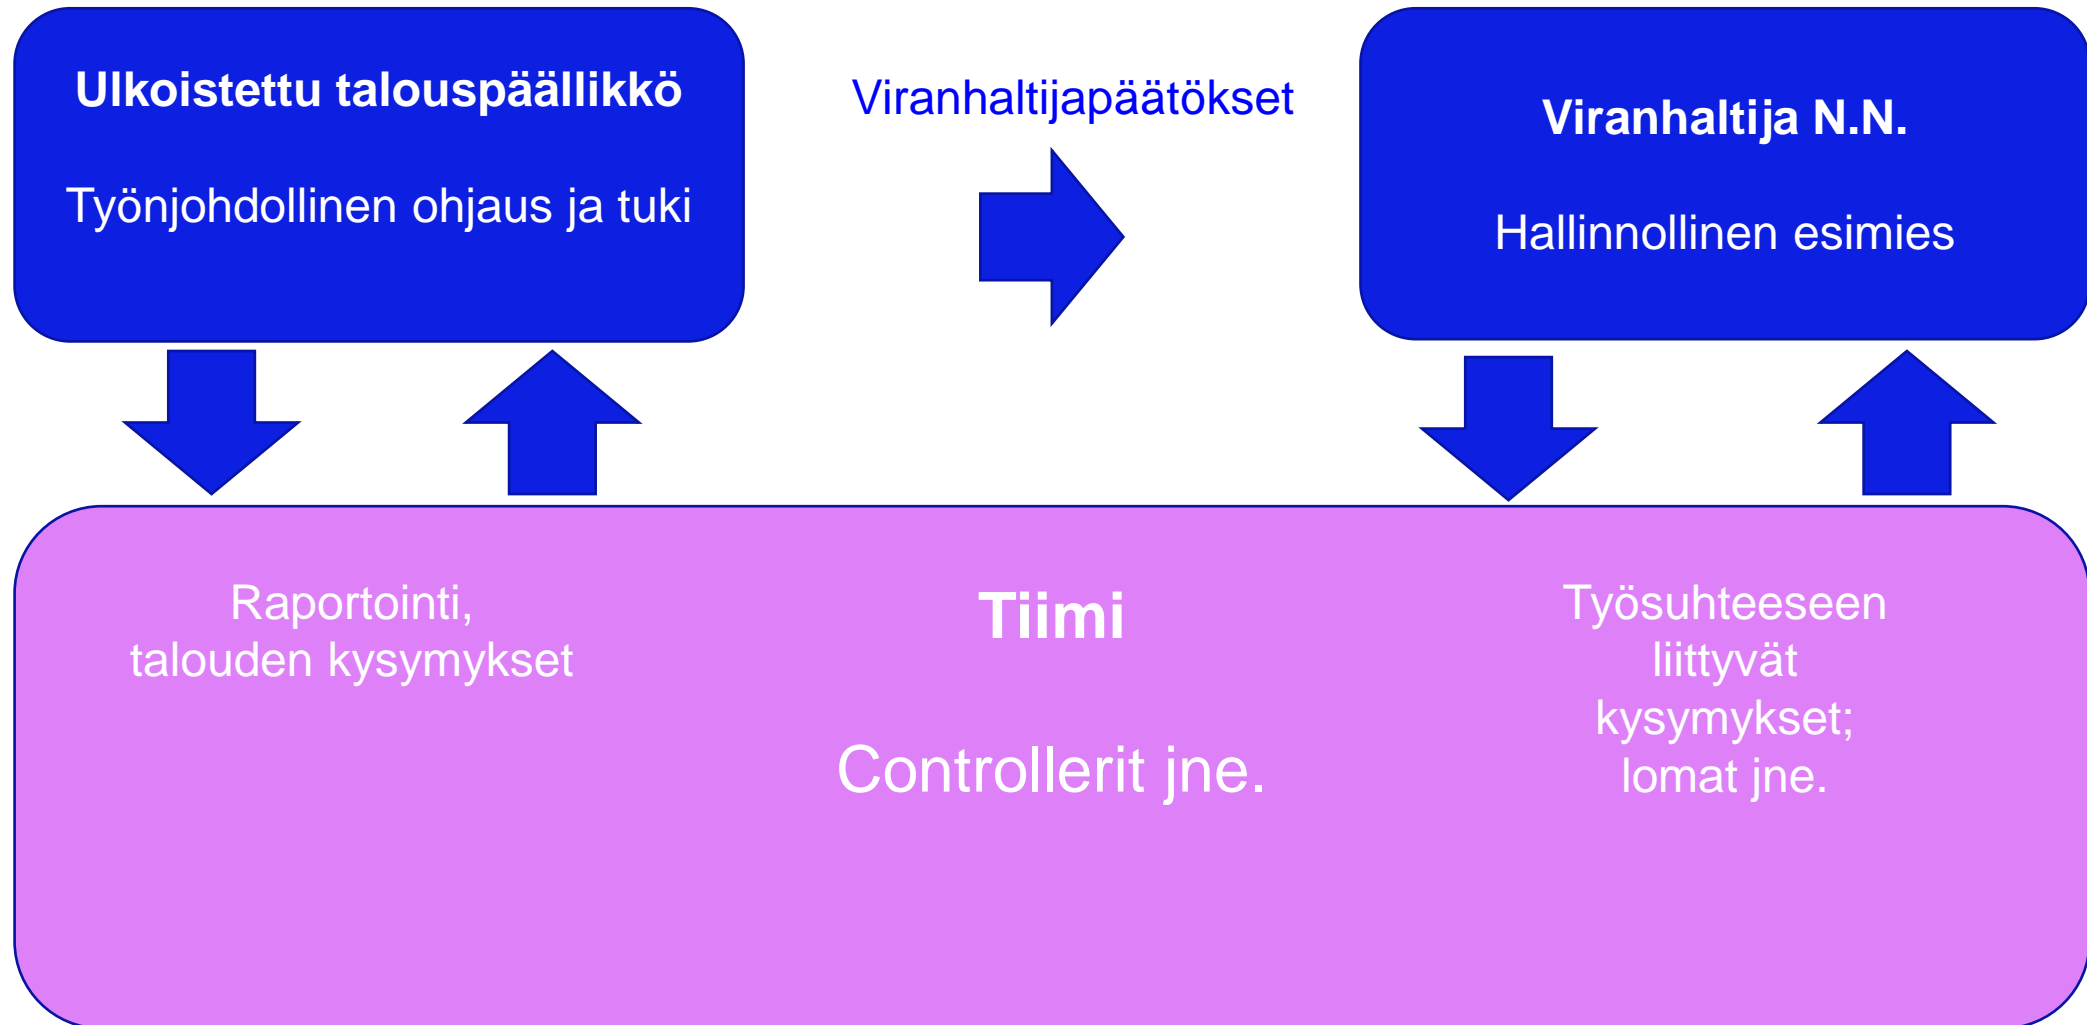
Ulkoistettu talouspäällikkö

Työnjohdollinen ohjaus ja tuki

Viranhaltijapäätökset

Viranhaltija N.N.

Hallinnollinen esimies

Raportointi, talouden kysymykset

Tiimi

Controllerit jne.

Työsuhteeseen liittyvät kysymykset; lomat jne.